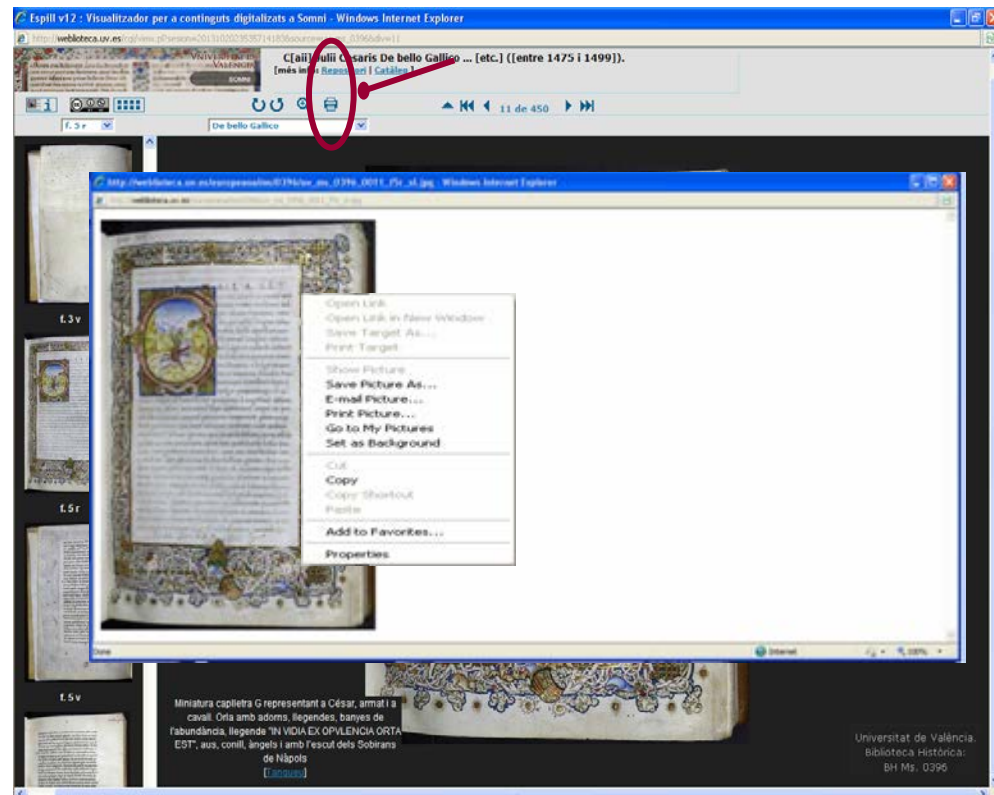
Espill v12 : Visualitzador per a continguts digitalizats a Somni - Windows Internet Explorer

http://weblioteca.uv.es/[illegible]

C[aii] Iulii Caesaris De bello Gallico ... [etc.] ([entre 1475 i 1499]).
[més info: Repositori | Catàleg]

11 de 450

f. 5 r

De bello Gallico

http://weblioteca.uv.es/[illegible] - Windows Internet Explorer

f. 3 v

f. 5 r

f. 5 v

Open Link
Open Link in New Window
Save Target As...
Print Target
Show Picture
Save Picture As...
E-mail Picture...
Print Picture...
Go to My Pictures
Set as Background
Cut
Copy
Copy Shortcut
Paste
Add to Favorites...
Properties

Done

Internet

100%

Miniatura caplletra G representant a César, armat i a cavall. Orla amb adorns, llegendes, banyes de l'abundància, llegende "IN VIDIA EX OPVLENCIA ORTA EST", aus, conill, àngels i amb l'escut dels Sobirans de Nàpols
[Tanquer]

Universitat de València.
Biblioteca Històrica:
BH Ms. 0396